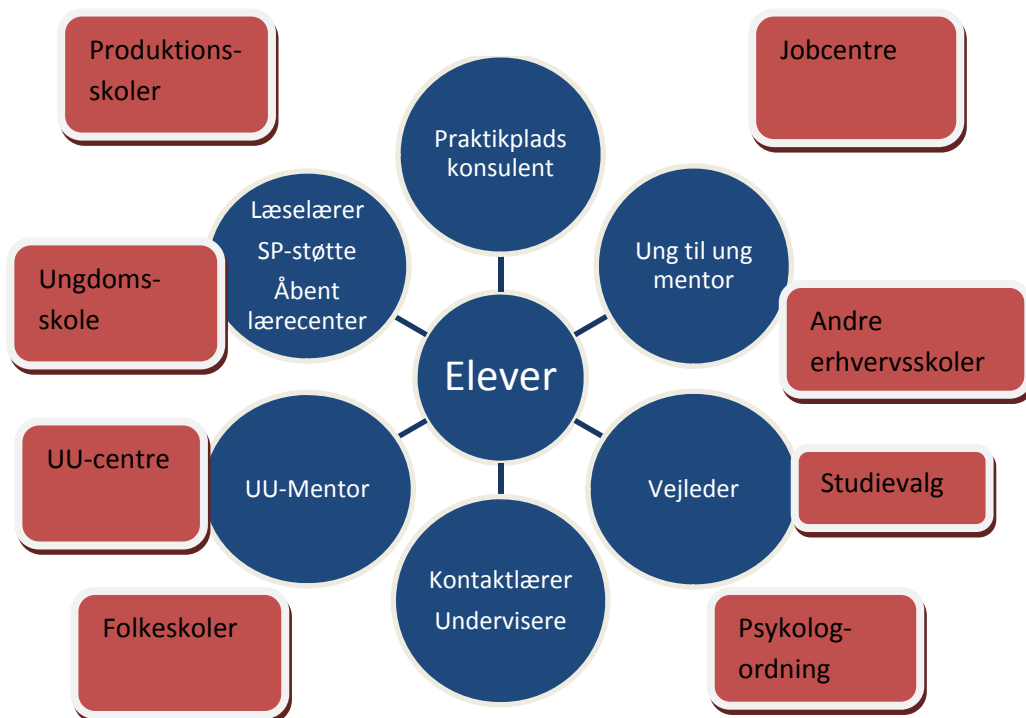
Produktionsskoler

Jobcentre

Praktikplads konsulent

Læselærer
SP-støtte
Åbent lærecenter

Ung til ung mentor

Ungdomsskole

Andre erhvervsskoler

Elever

UU-centre

UU-Mentor

Vejleder

Studievalg

Kontaktlærer
Undervisere

Folkeskoler

Psykologordning